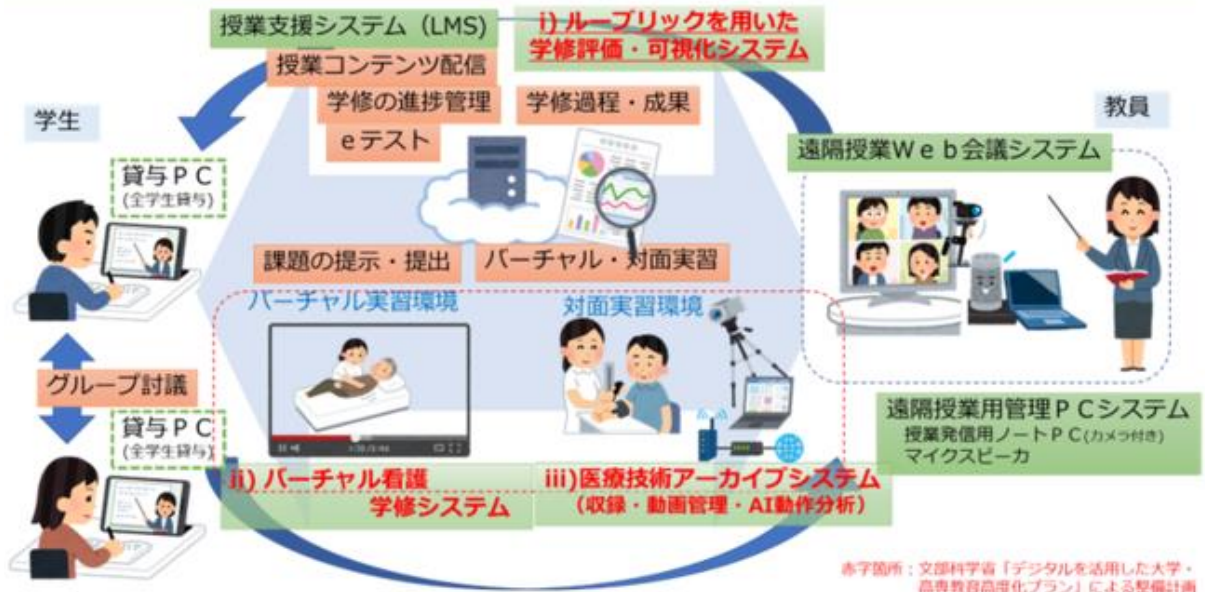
授業支援システム（LMS）

i) ルーブリックを用いた学修評価・可視化システム

授業コンテンツ配信

学修の進捗管理

学修過程・成果

eテスト

学生

教員

貸与ＰＣ
(全学生貸与)

遠隔授業Ｗｅｂ会議システム

課題の提示・提出

バーチャル・対面実習

バーチャル実習環境

対面実習環境

グループ討議

貸与ＰＣ
(全学生貸与)

遠隔授業用管理ＰＣシステム
授業発信用ノートＰＣ(カメラ付き)
マイクスピーカ

ii) バーチャル看護学修システム

iii)医療技術アーカイブシステム
（収録・動画管理・AI動作分析）

赤字箇所：文部科学省「デジタルを活用した大学・高専教育高度化プラン」による整備計画